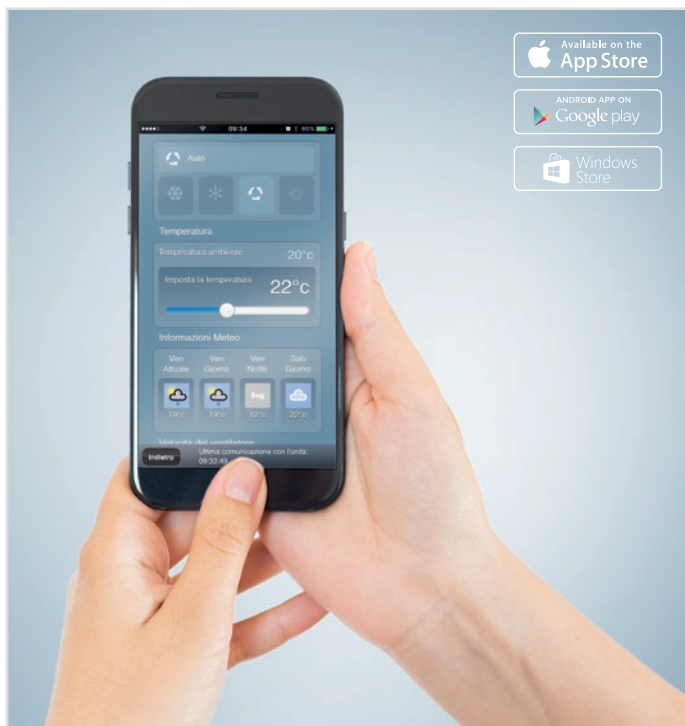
Available on the
App Store

ANDROID APP ON
Google play

Windows
Store

09:34
86%

Auto

Temperatura

Temperatura ambiente 20°c

Imposta la temperatura 22°c

Informazioni Meteo

| Ven Attuale | Ven Giorno | Ven Notte | Sab Giorno |
|---|---|---|---|
| 19°c | 19°c | Fog 10°c | 22°c |

Velocità del ventilatore

Indietro
Ultima comunicazione con l'unità
09:33:48